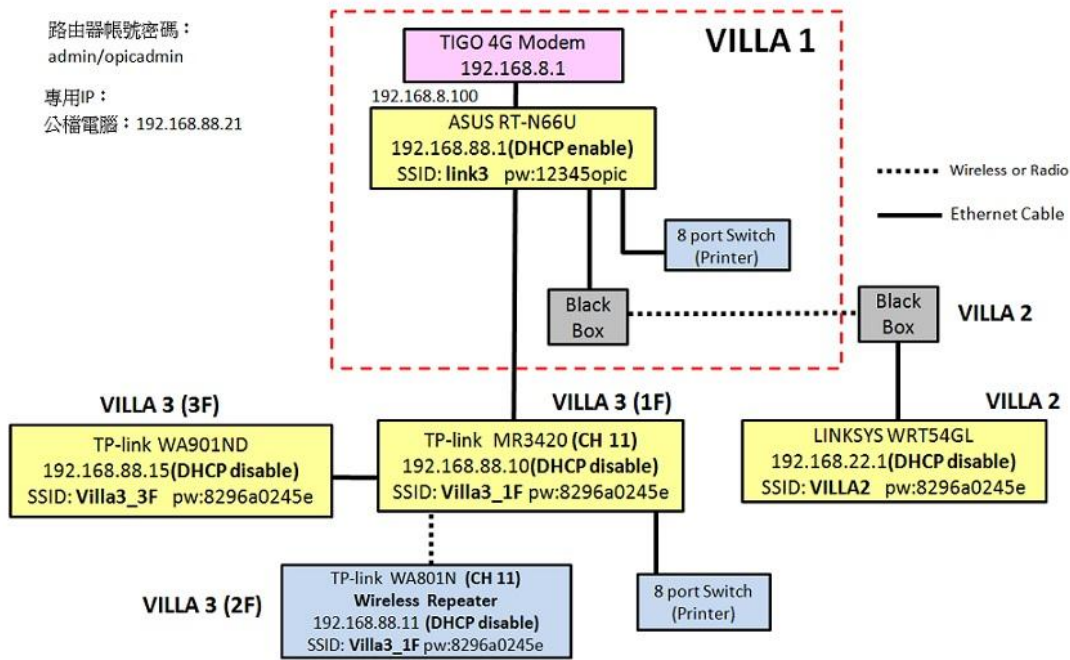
路由器帳號密碼：
admin/opicadmin

專用IP：
公檔電腦：192.168.88.21

VILLA 1

TIGO 4G Modem
192.168.8.1

192.168.8.100

ASUS RT-N66U
192.168.88.1(DHCP enable)
SSID: link3 pw:12345opic

Wireless or Radio

Ethernet Cable

8 port Switch
(Printer)

Black Box

Black Box

VILLA 2

VILLA 3 (3F)

VILLA 3 (1F)

VILLA 2

TP-link WA901ND
192.168.88.15(DHCP disable)
SSID: Villa3_3F pw:8296a0245e

TP-link MR3420 (CH 11)
192.168.88.10(DHCP disable)
SSID: Villa3_1F pw:8296a0245e

LINKSYS WRT54GL
192.168.22.1(DHCP disable)
SSID: VILLA2 pw:8296a0245e

VILLA 3 (2F)

TP-link WA801N (CH 11)
Wireless Repeater
192.168.88.11 (DHCP disable)
SSID: Villa3_1F pw:8296a0245e

8 port Switch
(Printer)